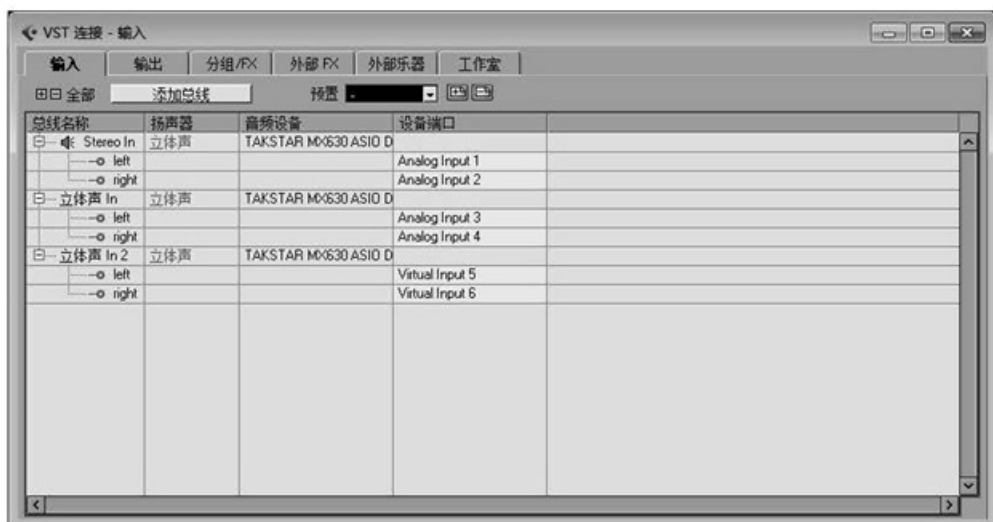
VST 连接 - 输入

输入 | 输出 | 分组/FX | 外部 FX | 外部乐器 | 工作室

全部 添加总线 预置 -

| 总线名称 | 扬声器 | 音频设备 | 设备端口 |
|---|---|---|---|
| Stereo In | 立体声 | TAKSTAR MX630 ASIO D | |
| left | | | Analog Input 1 |
| right | | | Analog Input 2 |
| 立体声 In | 立体声 | TAKSTAR MX630 ASIO D | |
| left | | | Analog Input 3 |
| right | | | Analog Input 4 |
| 立体声 In 2 | 立体声 | TAKSTAR MX630 ASIO D | |
| left | | | Virtual Input 5 |
| right | | | Virtual Input 6 |